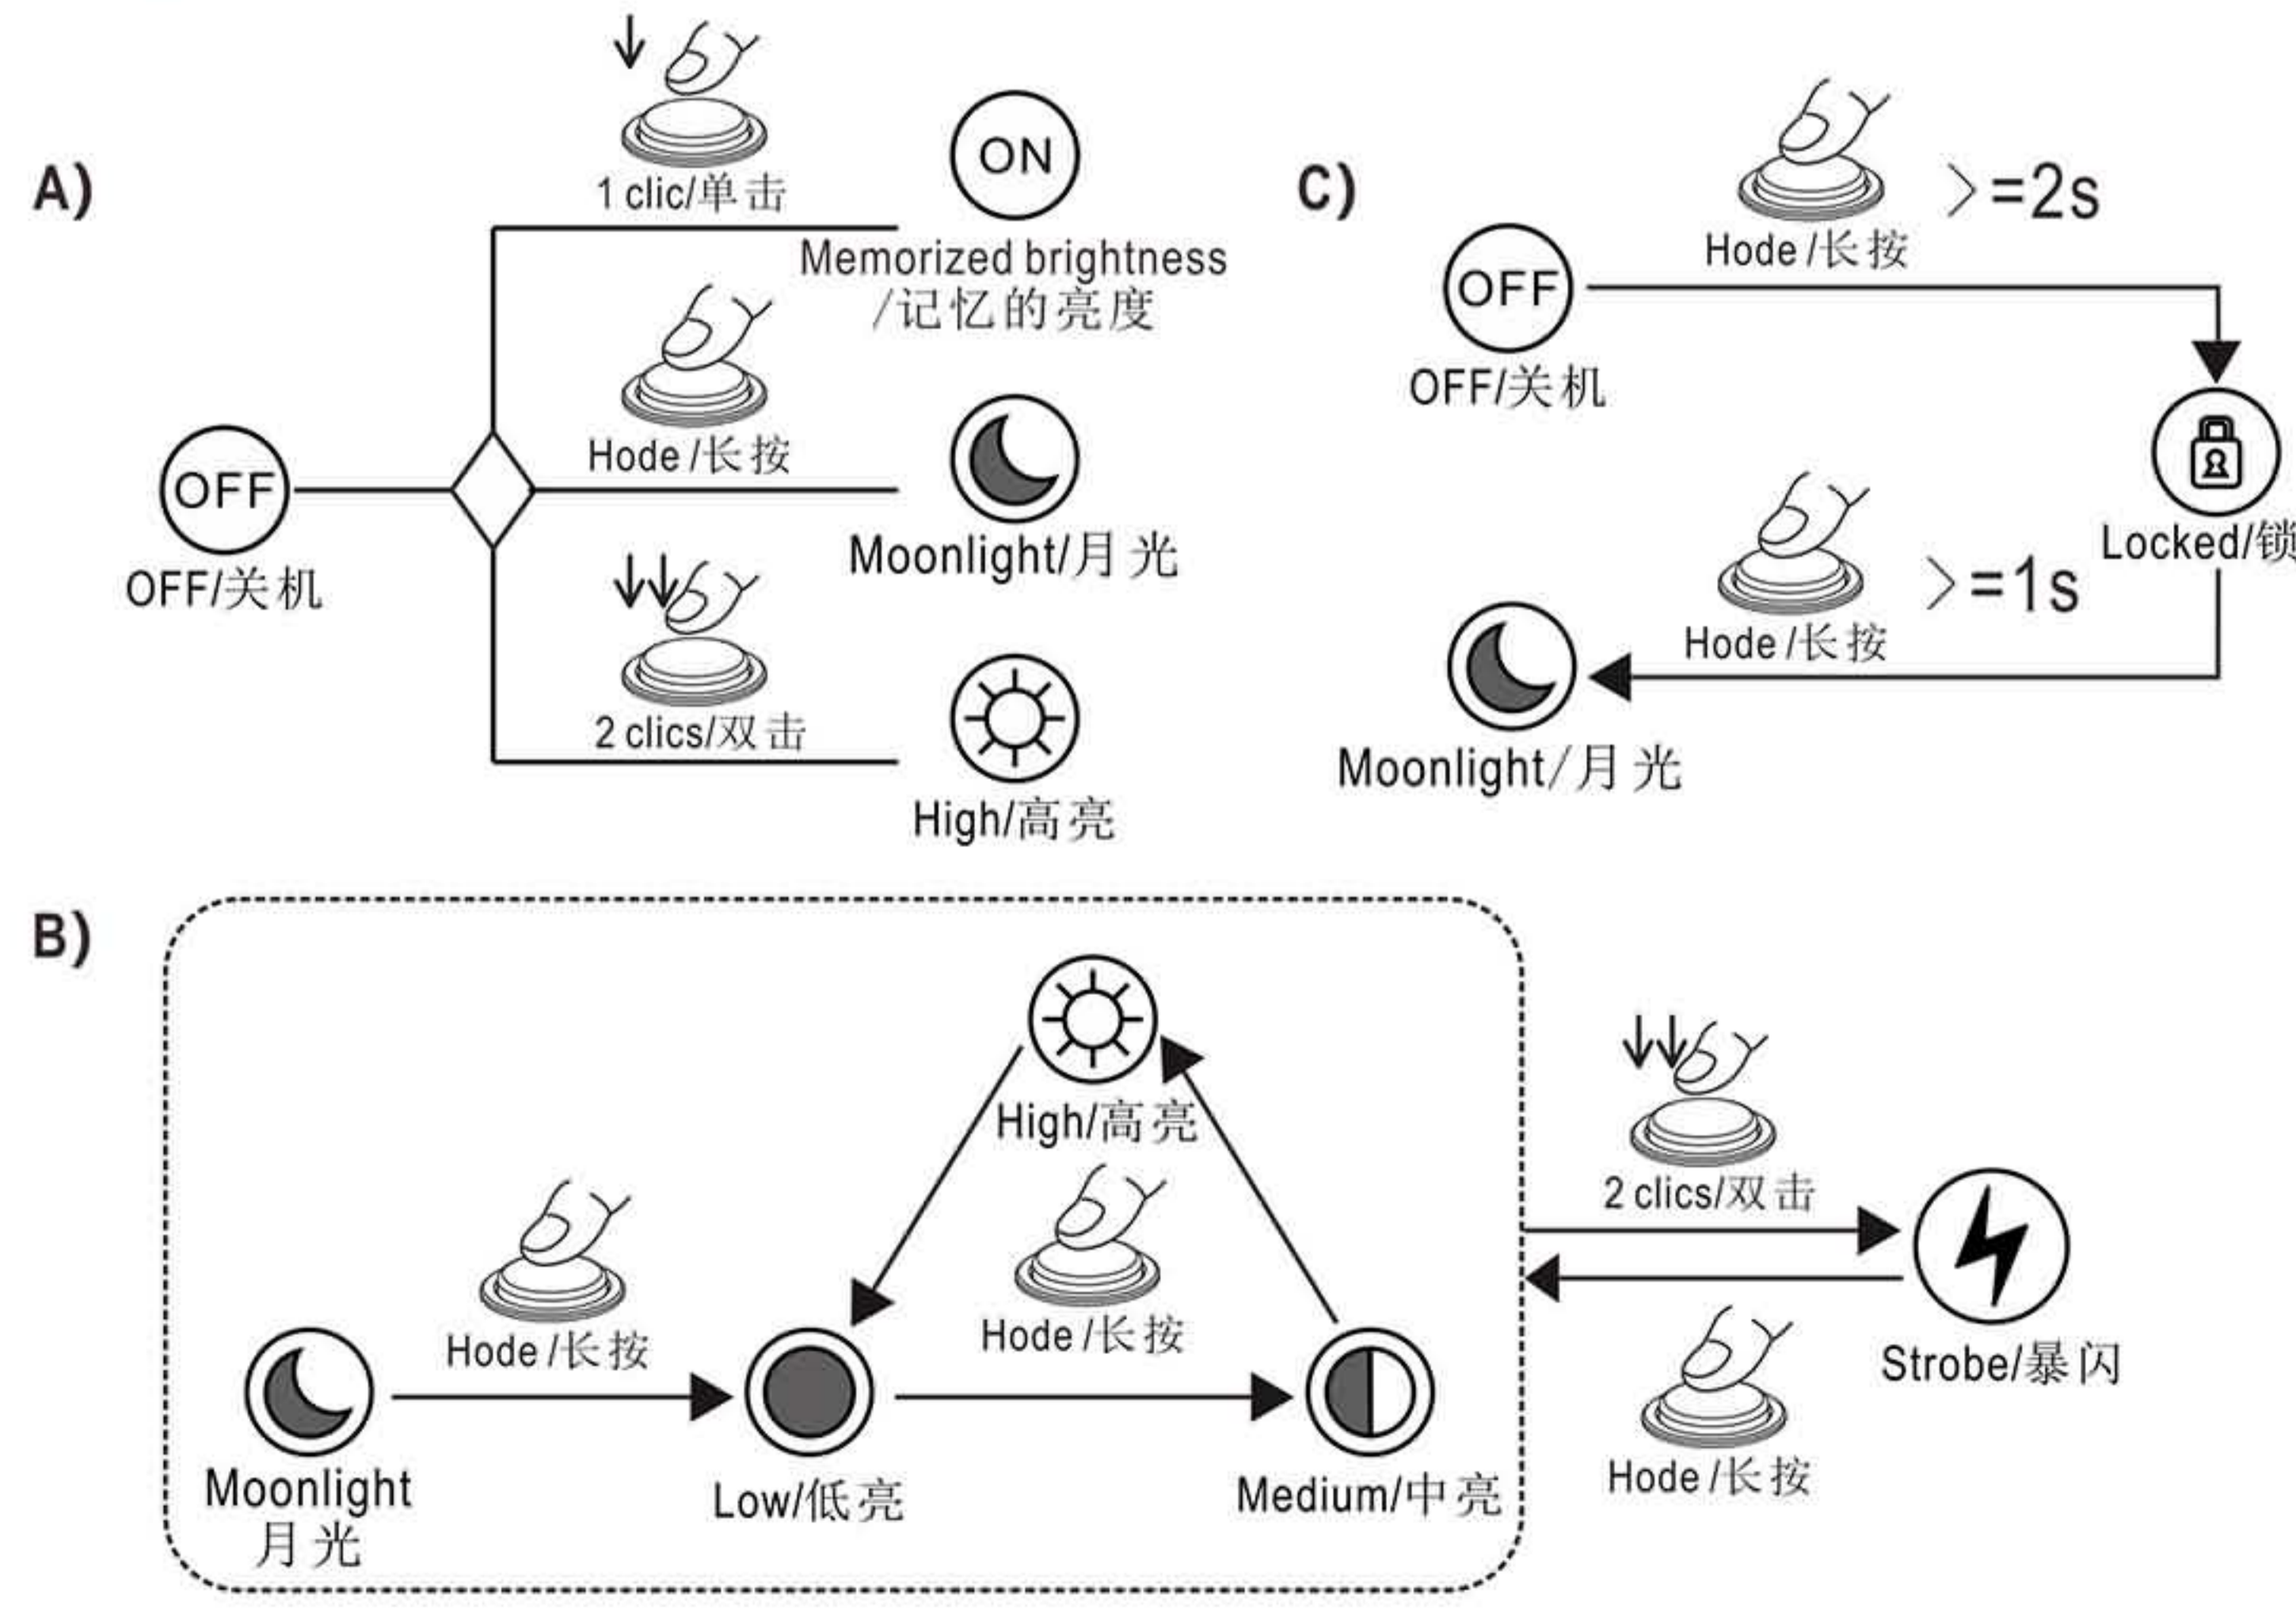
A)

1 clic/单击

ON

Memorized brightness /记忆的亮度

Hode /长按

OFF

OFF/关机

Moonlight/月光

2 clics/双击

High/高亮

C)

Hode /长按

>=2s

OFF

OFF/关机

Locked/锁

Hode /长按

>=1s

Moonlight/月光

B)

High/高亮

2 clics/双击

Hode /长按

Hode /长按

Hode /长按

Strobe/暴闪

Moonlight 月光

Low/低亮

Medium/中亮

Hode /长按